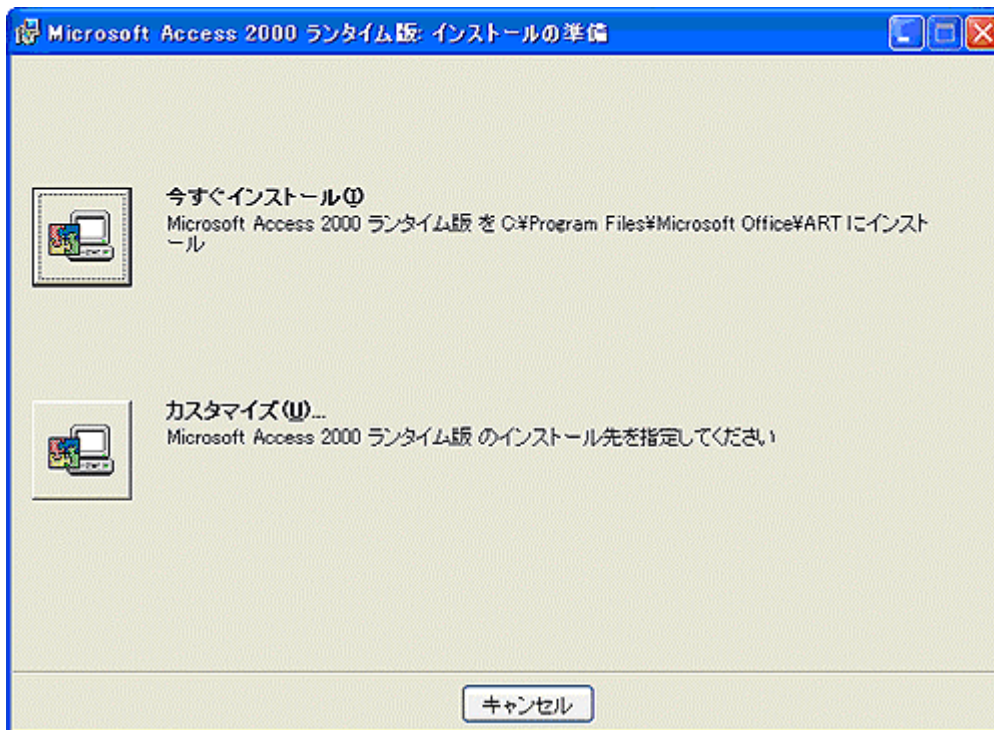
Microsoft Access 2000 ランタイム版: インストールの準備

今すぐインストール(I)
Microsoft Access 2000 ランタイム版 を C:¥Program Files¥Microsoft Office¥ART にインストール

カスタマイズ(U)...
Microsoft Access 2000 ランタイム版 のインストール先を指定してください

キャンセル